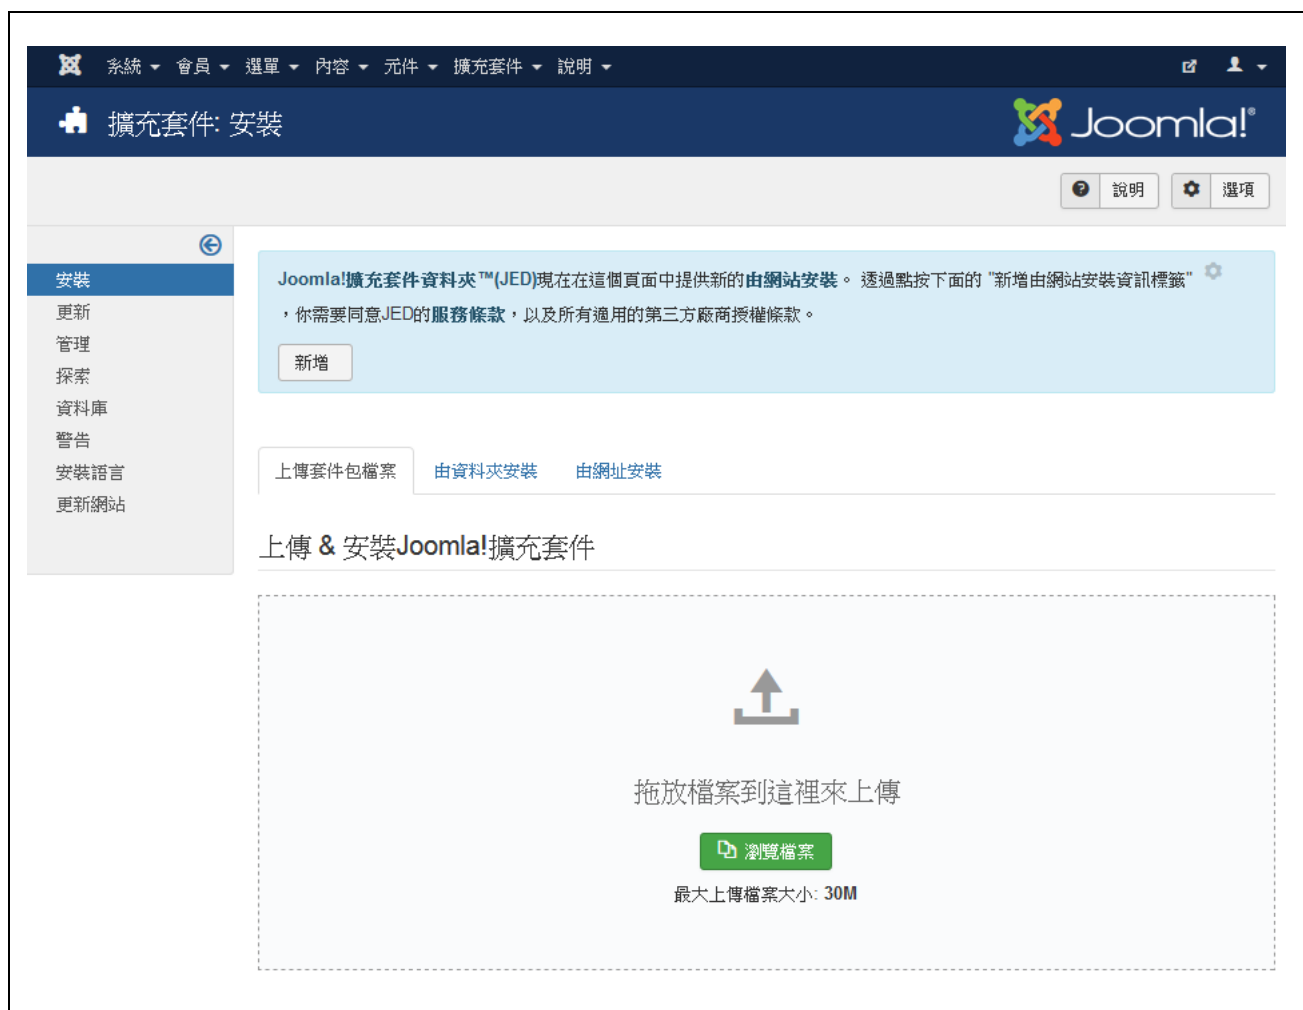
系統 會員 選單 內容 元件 擴充套件 說明

擴充套件: 安裝

Joomla!®

說明 選項

安裝
更新
管理
探索
資料庫
警告
安裝語言
更新網站

Joomla!擴充套件資料夾™(JED)現在在這個頁面中提供新的由網站安裝。 透過點按下面的 "新增由網站安裝資訊標籤" ，你需要同意JED的服務條款，以及所有適用的第三方廠商授權條款。

新增

上傳套件包檔案 由資料夾安裝 由網址安裝

上傳 & 安裝Joomla!擴充套件

拖放檔案到這裡來上傳

瀏覽檔案

最大上傳檔案大小: 30M